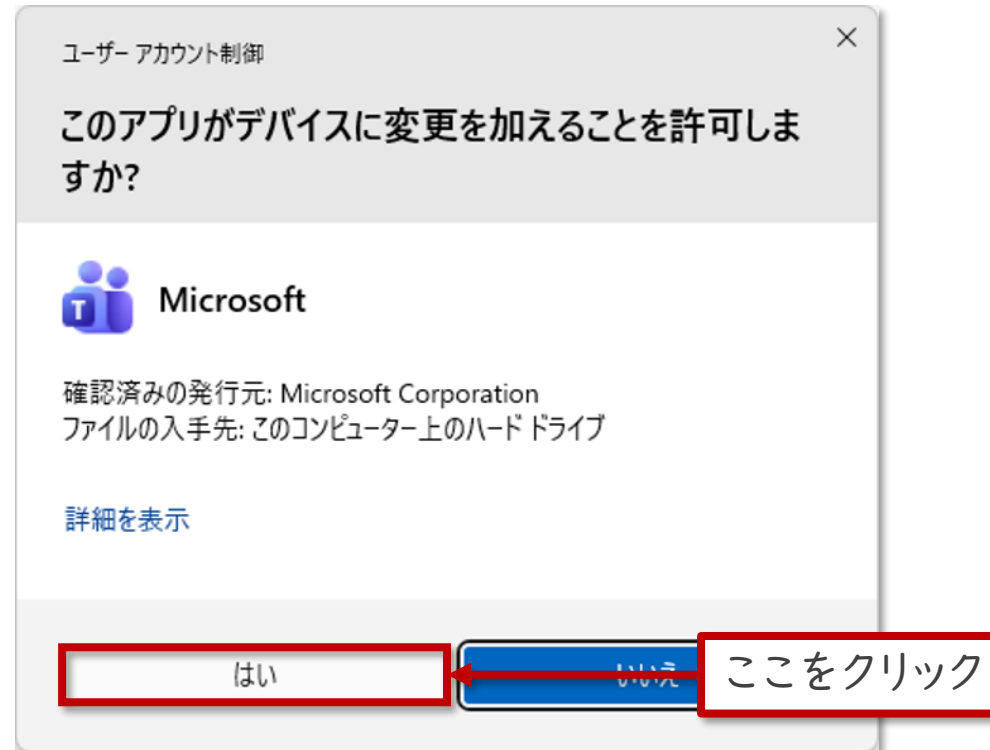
ユーザー アカウント制御

×

このアプリがデバイスに変更を加えることを許可しますか?

Microsoft

確認済みの発行元: Microsoft Corporation
ファイルの入手先: このコンピューター上のハード ドライブ

詳細を表示

はい

いいえ

ここをクリック